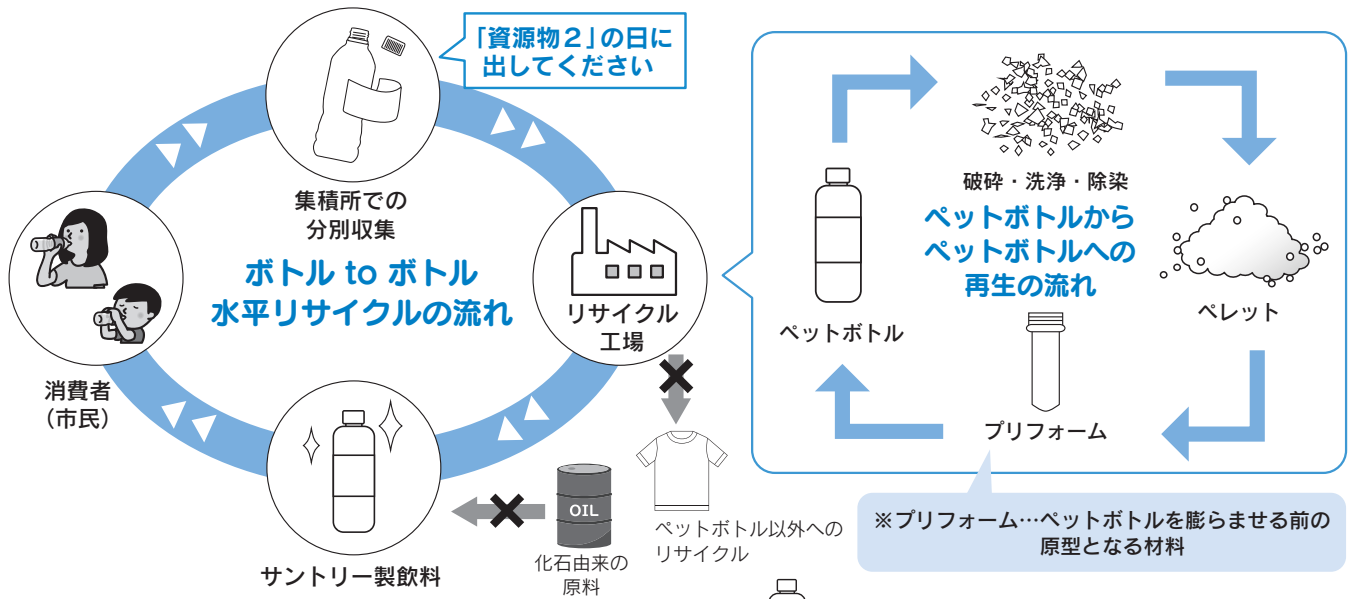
「資源物２」の日に出してください

集積所での分別収集

ボトル to ボトル
水平リサイクルの流れ

リサイクル工場

消費者（市民）

サントリー製飲料

OIL

化石由来の原料

ペットボトル以外へのリサイクル

破砕・洗浄・除染

ペットボトルから
ペットボトルへの
再生の流れ

ペットボトル

ペレット

プリフォーム

※プリフォーム…ペットボトルを膨らませる前の原型となる材料